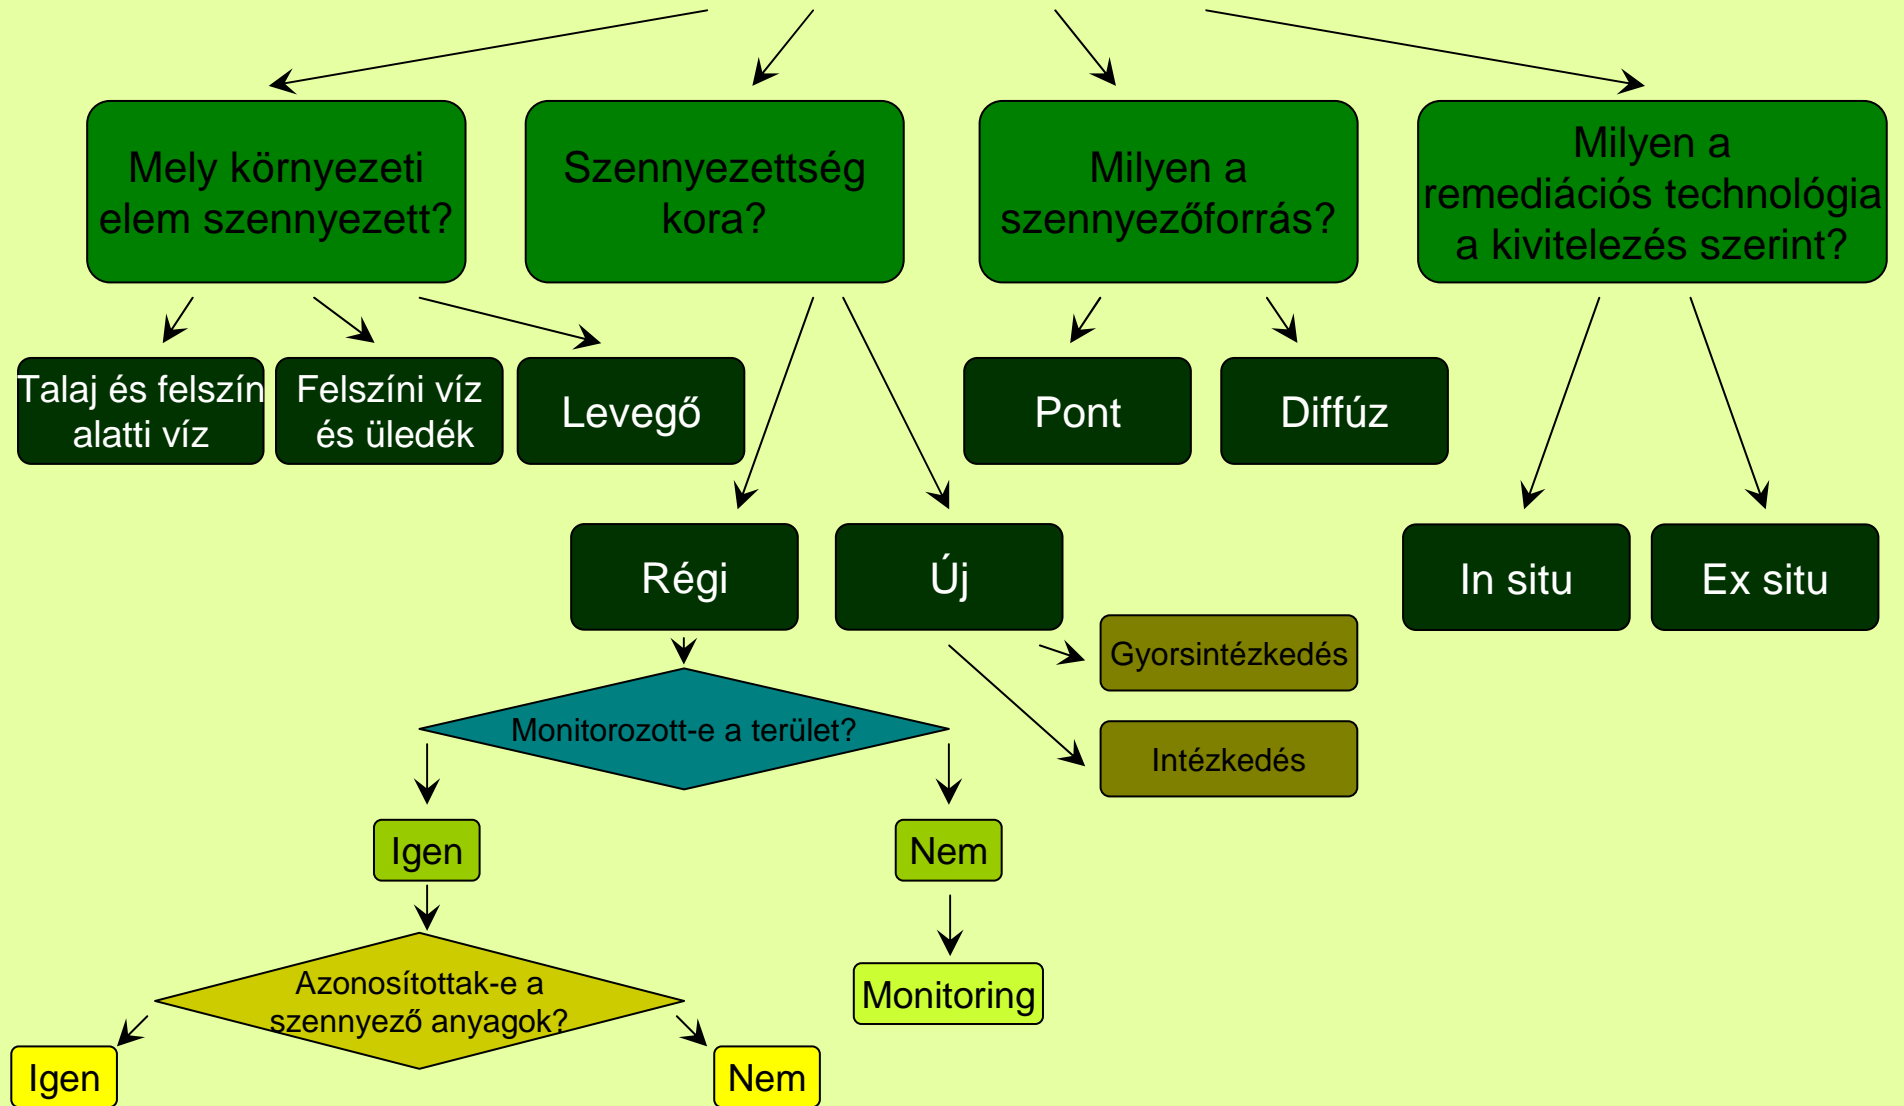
Mely környezeti elem szennyezett?

Szennyezettség kora?

Milyen a szennyezőforrás?

Milyen a remediációs technológia a kivitelezés szerint?

Talaj és felszín alatti víz

Felszíni víz és üledék

Levegő

Pont

Diffúz

Régi

Új

In situ

Ex situ

Gyorsintézkedés

Intézkedés

Monitorozott-e a terület?

Igen

Nem

Monitoring

Azonosították-e a szennyező anyagok?

Igen

Nem